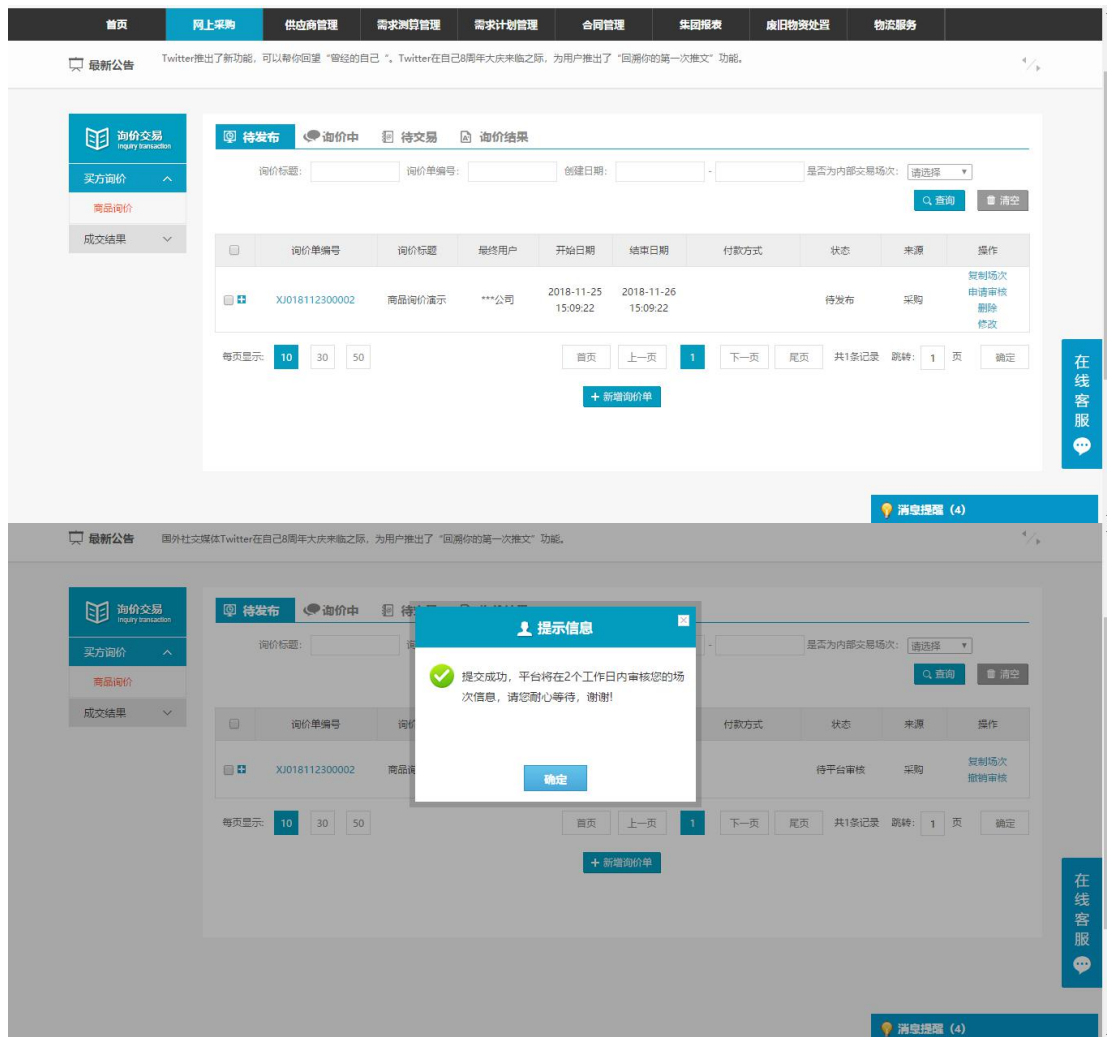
首页 网上采购 供应商管理 需求测算管理 需求计划管理 合同管理 集团报表 废旧物资处置 物流服务

最新公告 Twitter推出了新功能，可以帮你回望"曾经的自己"。Twitter在自己8周年大庆来临之际，为用户推出了"回溯你的第一次推文"功能。

询价交易 Inquiry transaction
买方询价
商品询价
成交结果

待发布 询价中 待交易 询价结果

询价标题： 询价单编号： 创建日期： - 是否为内部交易场次： 请选择

查询 清空

| | 询价单编号 | 询价标题 | 最终用户 | 开始日期 | 结束日期 | 付款方式 | 状态 | 来源 | 操作 |
|---|---|---|---|---|---|---|---|---|---|
| | XJ018112300002 | 商品询价演示 | ***公司 | 2018-11-25 15:09:22 | 2018-11-26 15:09:22 | | 待发布 | 采购 | 复制场次 申请审核 删除 修改 |

每页显示: 10 30 50 首页 上一页 1 下一页 尾页 共1条记录 跳转: 1 页 确定

+ 新增询价单

在线客服

消息提醒 (4)

最新公告 国外社交媒体Twitter在自己8周年大庆来临之际，为用户推出了"回溯你的第一次推文"功能。

询价交易 Inquiry transaction
买方询价
商品询价
成交结果

待发布 询价中 待交易 询价结果

询价标题： 是否为内部交易场次： 请选择

查询 清空

提示信息

提交成功，平台将在2个工作日内审核您的场次信息，请您耐心等待，谢谢!

确定

| | 询价单编号 | 询价 | 付款方式 | 状态 | 来源 | 操作 |
|---|---|---|---|---|---|---|
| | XJ018112300002 | 商品询 | | 待平台审核 | 采购 | 复制场次 撤销审核 |

每页显示: 10 30 50 首页 上一页 1 下一页 尾页 共1条记录 跳转: 1 页 确定

+ 新增询价单

在线客服

消息提醒 (4)